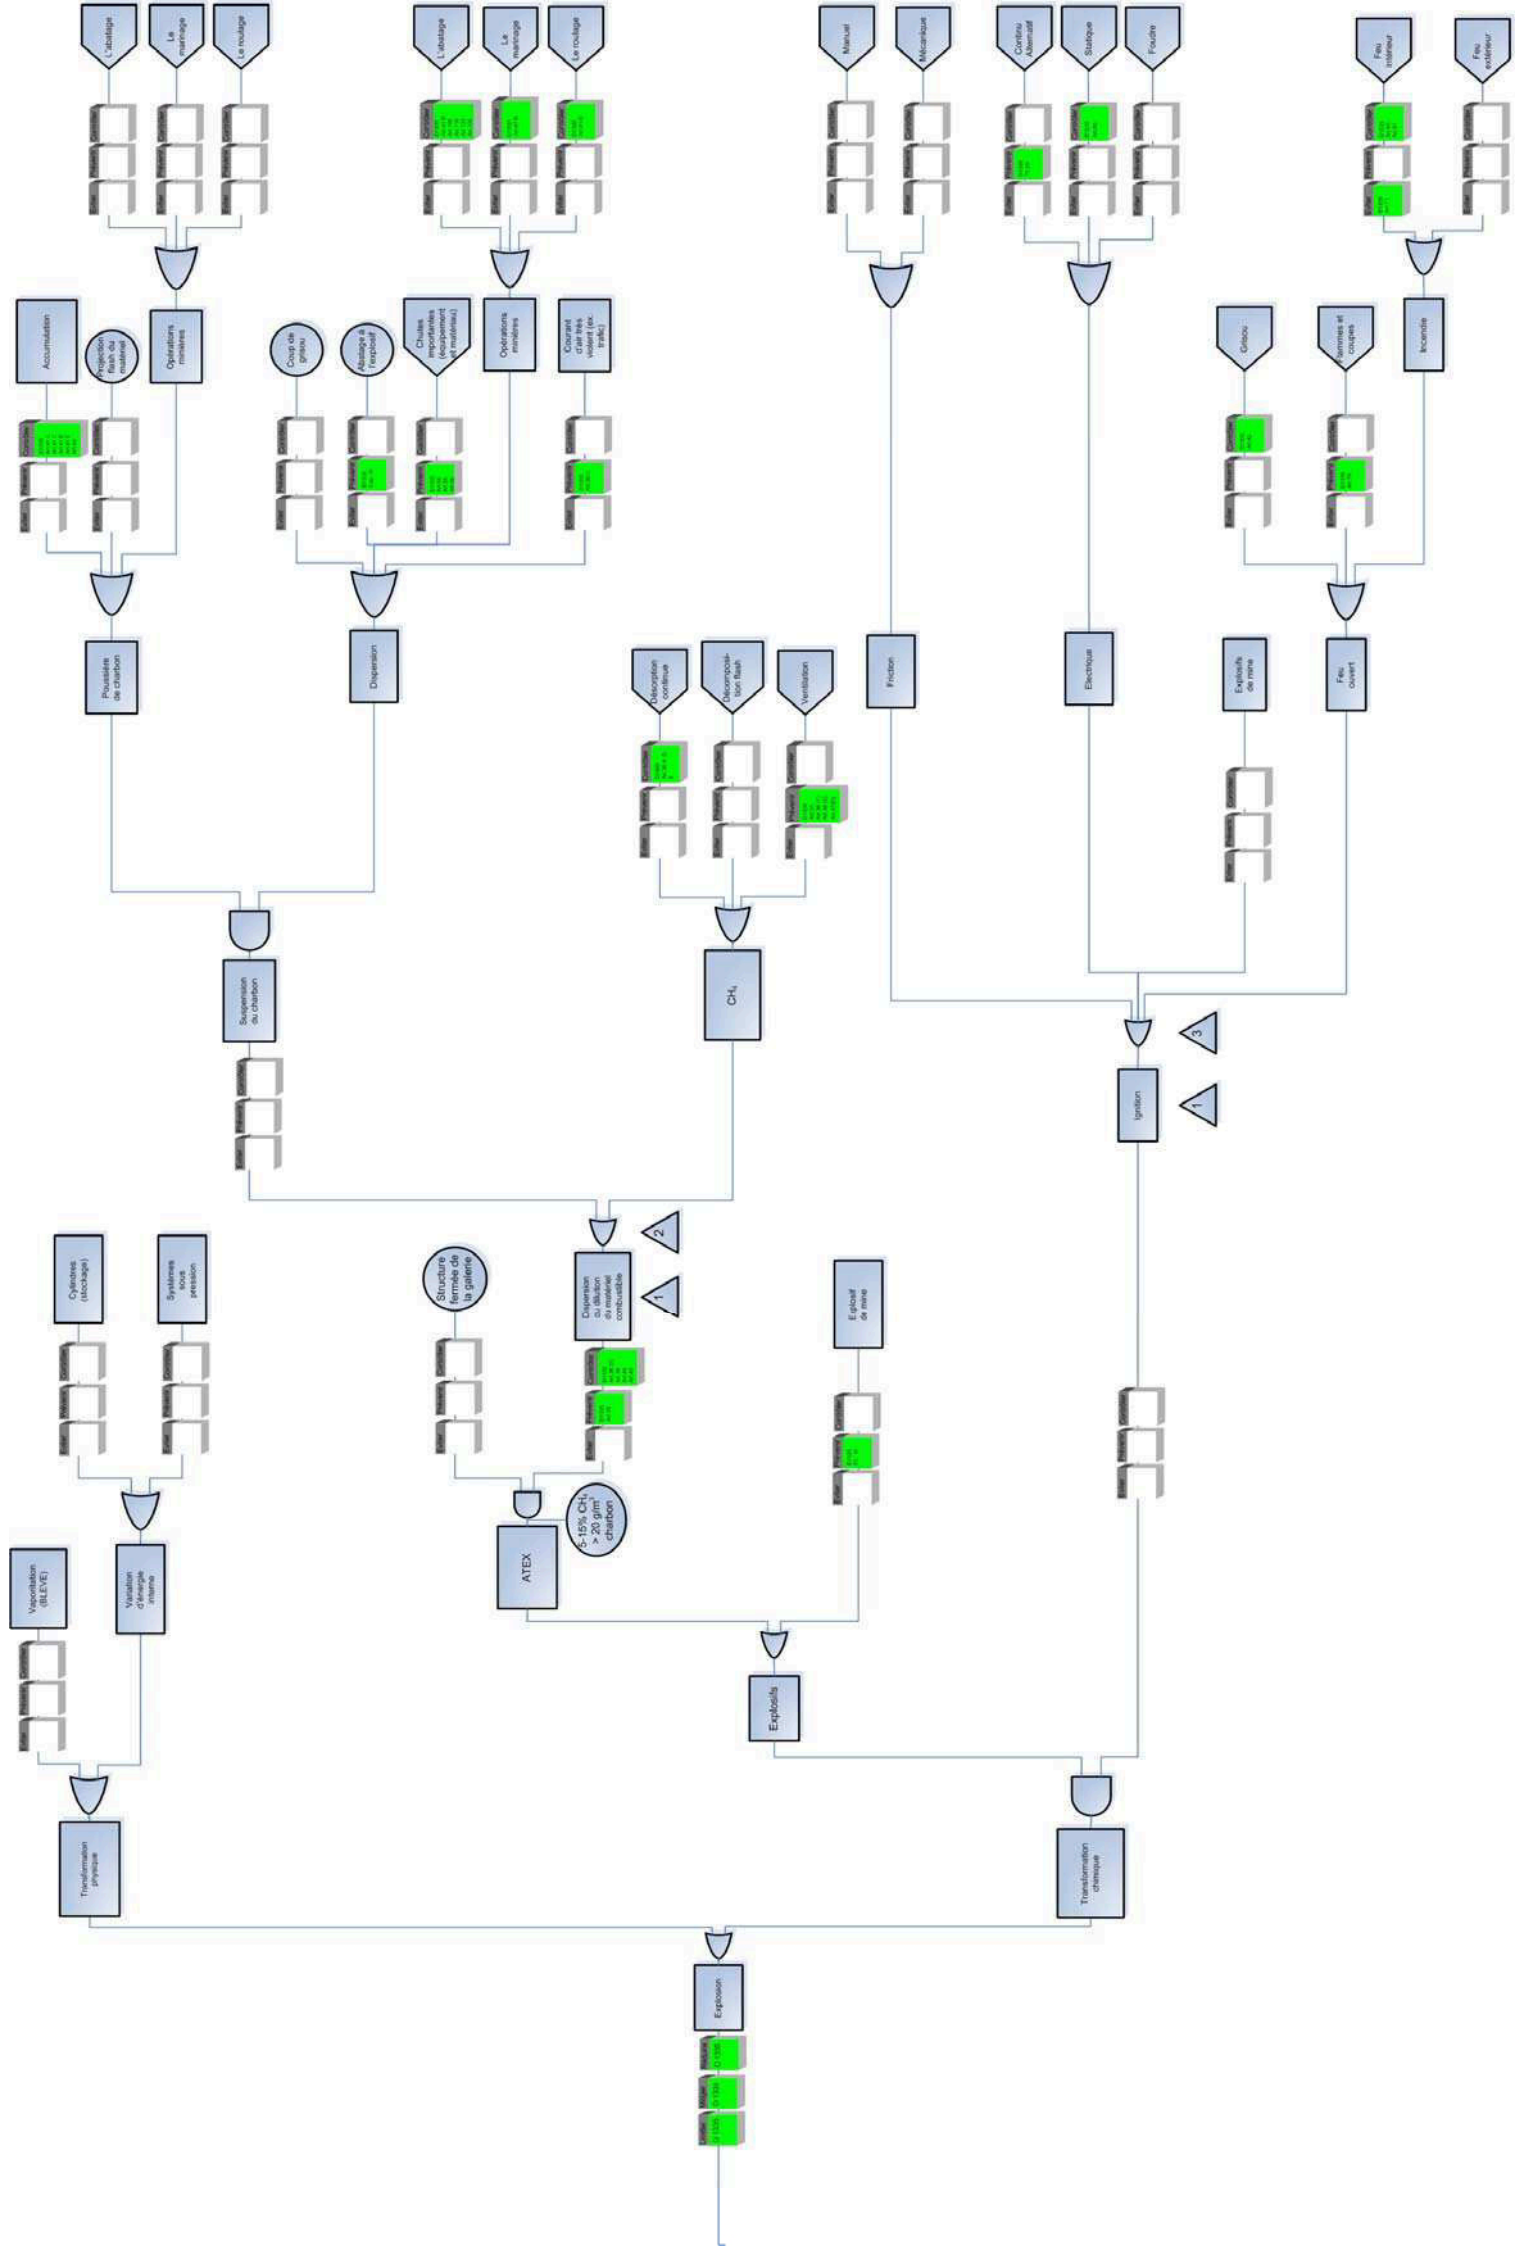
L'abatage
Le marinage
Le roulage
L'abatage
Le marinage
Le roulage
Manuel
Mécanique
Contenu Allumatif
Statique
Foudre
Feu intérieur
Feu extérieur
Accumulation
Projection flash du matériel
Opérations minières
Coup de grisou
Abattage à l'explosif
Chutes importantes (équipement et matériaux)
Opérations minières
Courant d'air très violent (ex. trafic)
Grisou
Flammes et coupes
Incendie
Poussière de charbon
Dispersion
Friction
Electrique
Explosifs de mine
Feu ouvert
Désorption continue
Décomposition flash
Ventilation
Suspension du charbon
$CH_4$
3
Ignition
1
2
Dispersion ou dilution du matériel combustible
1
Structure fermée de la galerie
Cylindres (stockage)
Systèmes sous pression
Explosif de mine
5-15% $CH_4$ > 20 g/m$^3$ charbon
ATEX
Vaporisation (BLEVE)
Variation d'énergie interne
Explosifs
Transformation physique
Transformation chimique
Explosion